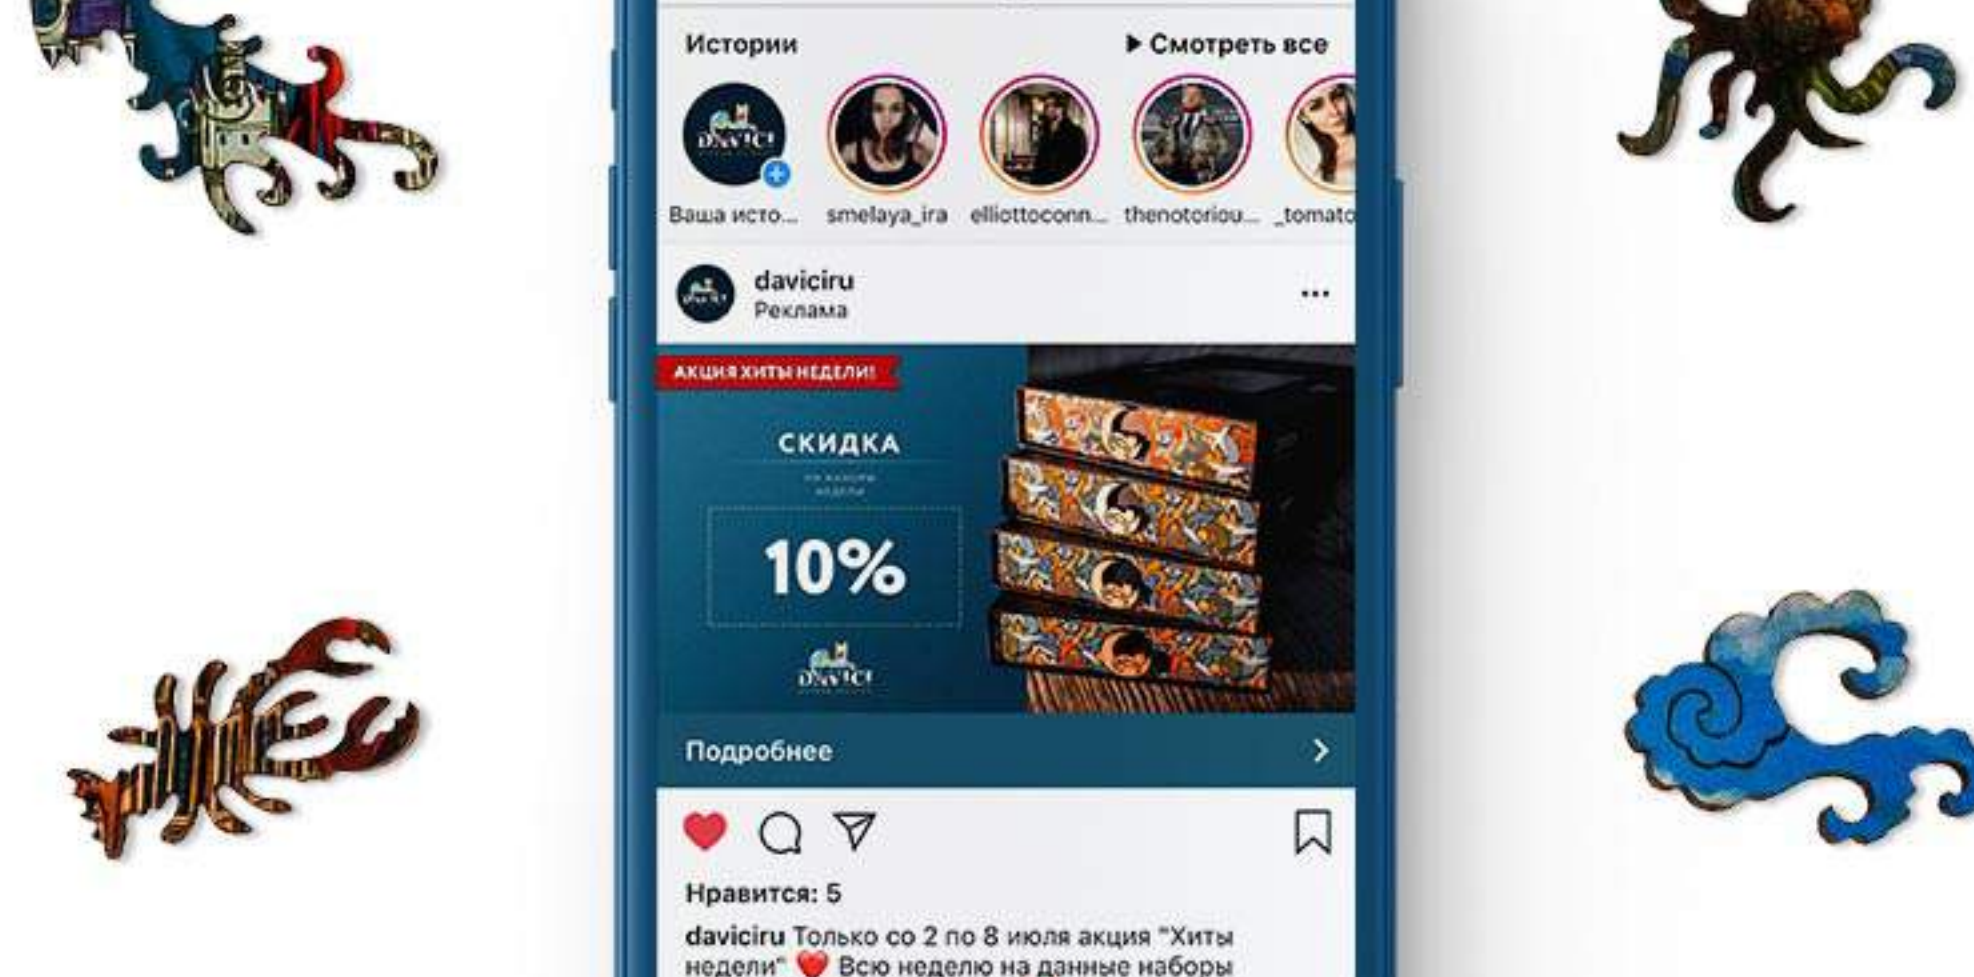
Истории
▶ Смотреть все
DAVICI
Ваша исто...
smelaya_ira
elliottoconn...
thenotoriou...
_tomato

daviciru
Реклама
...

АКЦИЯ ХИТЫ НЕДЕЛИ!
СКИДКА
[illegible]
10%
DAVICI

Подробнее

Нравится: 5
daviciru Только со 2 по 8 июля акция "Хиты недели" ❤️ Всю неделю на данные наборы